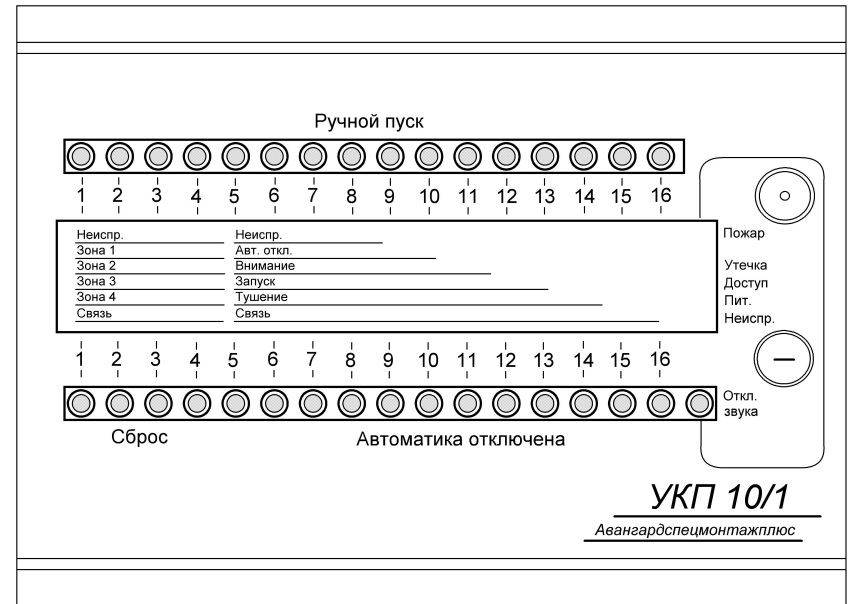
Ручной пуск

1 2 3 4 5 6 7 8 9 10 11 12 13 14 15 16

Неиспр.
Зона 1
Зона 2
Зона 3
Зона 4
Связь

Неиспр.
Авт. откл.
Внимание
Запуск
Тушение
Связь

Пожар
Утечка
Доступ
Пит.
Неиспр.

1 2 3 4 5 6 7 8 9 10 11 12 13 14 15 16

Откл. звука

Сброс

Автоматика отключена

УКП 10/1

Авангардспецмонтажплюс